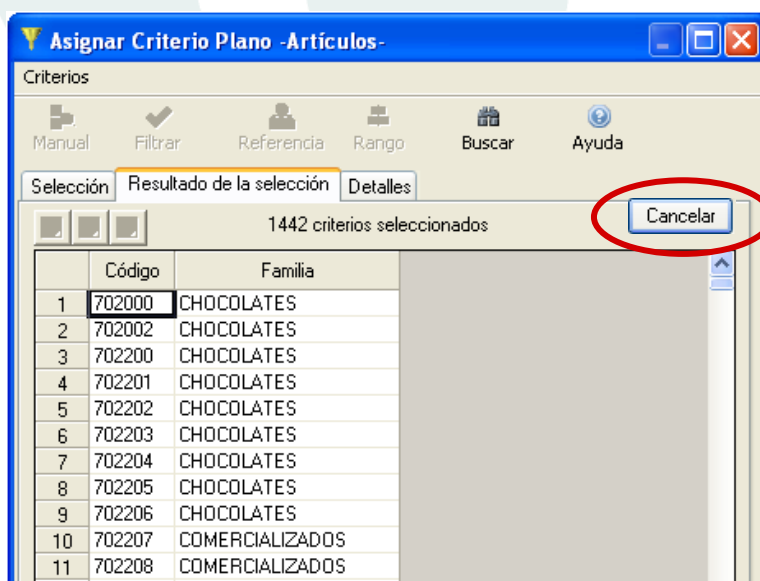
Asignar Criterio Plano -Artículos-

Criterios

Manual Filtrar Referencia Rango Buscar Ayuda

Selección Resultado de la selección Detalles

1442 criterios seleccionados

Cancelar

| | Código | Familia |
|---|---|---|
| 1 | 702000 | CHOCOLATES |
| 2 | 702002 | CHOCOLATES |
| 3 | 702200 | CHOCOLATES |
| 4 | 702201 | CHOCOLATES |
| 5 | 702202 | CHOCOLATES |
| 6 | 702203 | CHOCOLATES |
| 7 | 702204 | CHOCOLATES |
| 8 | 702205 | CHOCOLATES |
| 9 | 702206 | CHOCOLATES |
| 10 | 702207 | COMERCIALIZADOS |
| 11 | 702208 | COMERCIALIZADOS |